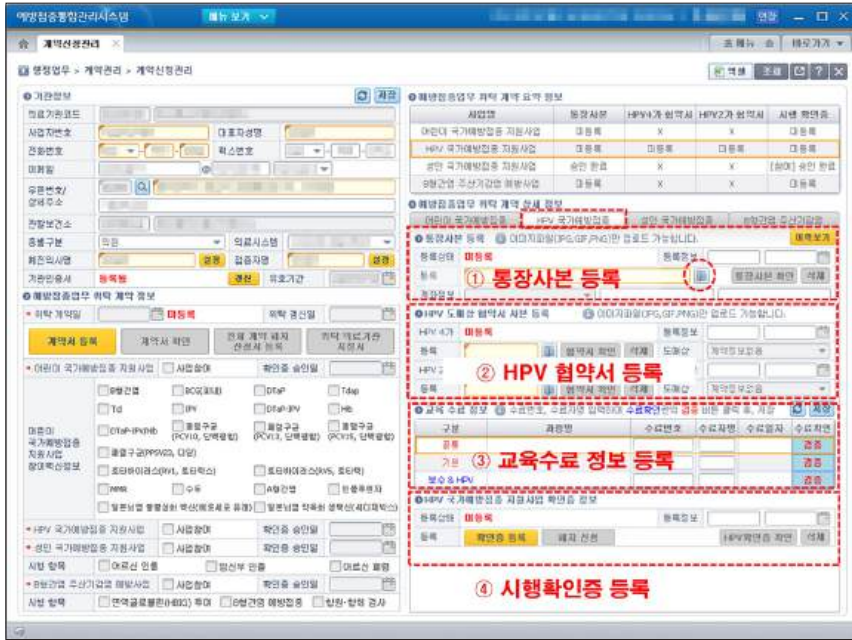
예방접종통합관리시스템 메뉴 보기

계약신청관리

행정업무 > 계약관리 > 계약신청관리

기관정보

의료기관코드
사업자번호 대표자성명
전화번호 팩스번호
이메일
우편번호/ 상세주소
관할보건소
종별구분 의원 의료시스템
회원사명 접종자명
기관인증서 등록됨 갱신 유효기간

예방접종업무 위탁 계약 정보
위탁 계약일 미등록 위탁 갱신일
계약서 등록 계약서 확인 전체 계약 해지 신청서 등록 위탁 의료기관 지정서
어린이 국가예방접종 지원사업 사업참여 확인증 승인일
어린이 국가예방접종 지원사업 참여백신정보
BCG(피내) DTaP Tdap Td IPV DTaP-IPV Hib DTaP-IPV/Hib 폐렴구균(PCV10, 단백결합) 폐렴구균(PCV13, 단백결합) 폐렴구균(PCV15, 단백결합) 폐렴구균(PPSV23, 다당) 로타바이러스(RV1, 로타릭스) 로타바이러스(RV5, 로타텍) MMR 수두 A형간염 인플루엔자 일본뇌염 불활성화 백신(베로세포 유래) 일본뇌염 약독화 생백신(씨디제박스)
HPV 국가예방접종 지원사업 사업참여 확인증 승인일
성인 국가예방접종 지원사업 사업참여 확인증 승인일
시행 항목 어르신 인플 임신부 인플 어르신 폐렴
B형간염 주산기감염 예방사업 사업참여 확인증 승인일
시행 항목 면역글로불린(HBIG) 투여 B형간염 예방접종 항원·항체 검사

예방접종업무 위탁 계약 요약 정보
| 사업명 | 통장사본 | HPV4가 협약서 | HPV2가 협약서 | 시행 확인증 |
|---|---|---|---|---|
| 어린이 국가예방접종 지원사업 | 미등록 | X | X | 미등록 |
| HPV 국가예방접종 지원사업 | 미등록 | 미등록 | 미등록 | 미등록 |
| 성인 국가예방접종 지원사업 | 승인 완료 | X | X | [참여] 승인 완료 |
| B형간염 주산기감염 예방사업 | 미등록 | X | X | 미등록 |

예방접종업무 위탁 계약 상세 정보
어린이 국가예방접종 HPV 국가예방접종 성인 국가예방접종 B형간염 주산기감염

통장사본 등록 이미지파일(JPG,GIF,PNG)만 업로드 가능합니다. 예시보기
등록상태 미등록 등록정보
등록 통장사본 확인 삭제
① 통장사본 등록

HPV 도매상 협약서 사본 등록 이미지파일(JPG,GIF,PNG)만 업로드 가능합니다.
HPV 4가 미등록 등록정보
등록 협약서 확인 삭제 도매상 계약업체선택
HPV 2가
등록 협약서 확인 삭제 도매상 계약업체선택
② HPV 협약서 등록

교육 수료 정보 수료번호, 수료자명 입력하여 수료확인 검증 버튼 클릭 후, 저장
| 구분 | 과정명 | 수료번호 | 수료자명 | 수료일자 | 수료확인 |
|---|---|---|---|---|---|
| 공통 | | | | | 검증 |
| 기본 | | | | | 검증 |
| 보수 & HPV | | | | | 검증 |
③ 교육수료 정보 등록

HPV 국가예방접종 지원사업 확인증 정보
등록상태 미등록 등록정보
등록 확인증 등록 해지 신청 HPV확인증 확인 삭제
④ 시행확인증 등록